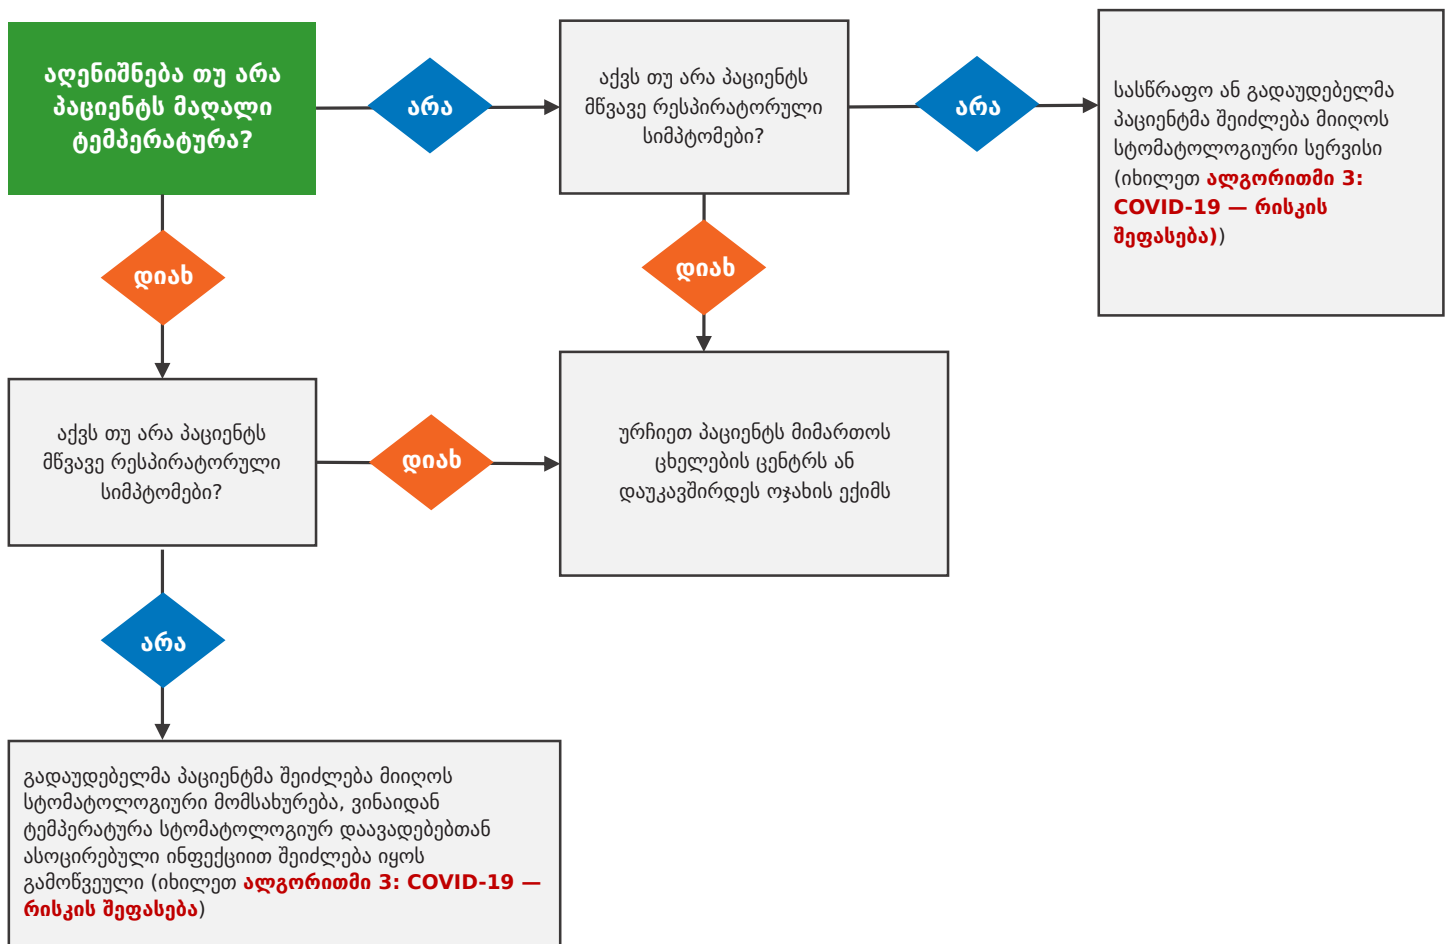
აღენიშნება თუ არა პაციენტს მაღალი ტემპერატურა?

არა

აქვს თუ არა პაციენტს მწვავე რესპირატორული სიმპტომები?

არა

სასწრაფო ან გადაუდებელმა პაციენტმა შეიძლება მიიღოს სტომატოლოგიური სერვისი (იხილეთ **ალგორითმი 3: COVID-19 — რისკის შეფასება)**)

დიახ

დიახ

აქვს თუ არა პაციენტს მწვავე რესპირატორული სიმპტომები?

დიახ

ურჩიეთ პაციენტს მიმართოს ცხელების ცენტრს ან დაუკავშირდეს ოჯახის ექიმს

არა

გადაუდებელმა პაციენტმა შეიძლება მიიღოს სტომატოლოგიური მომსახურება, ვინაიდან ტემპერატურა სტომატოლოგიურ დაავადებებთან ასოცირებული ინფექციით შეიძლება იყოს გამოწვეული (იხილეთ **ალგორითმი 3: COVID-19 — რისკის შეფასება**)